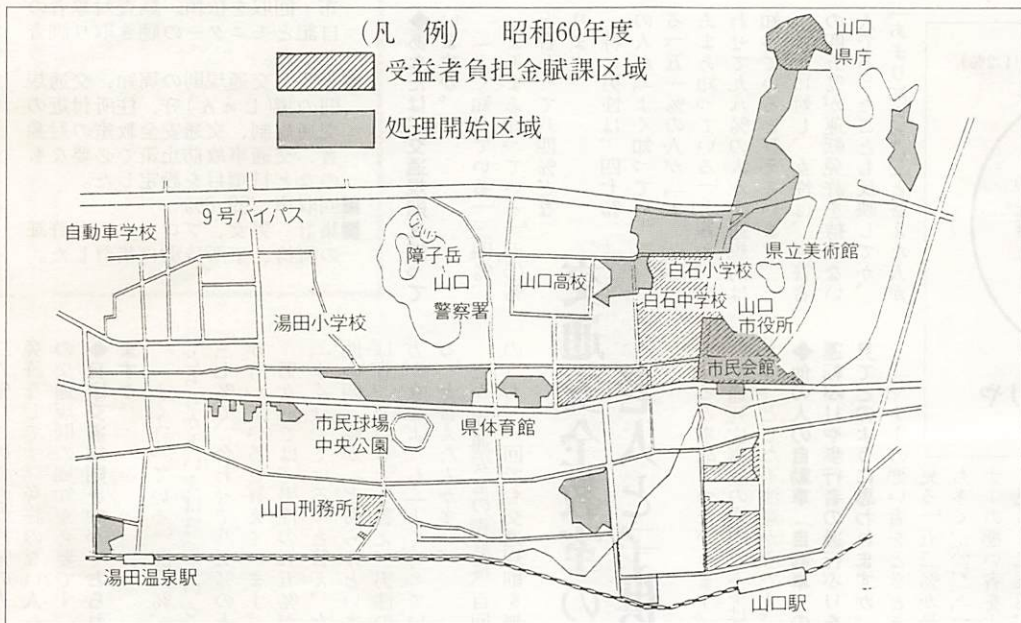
(凡　例)　昭和60年度

受益者負担金賦課区域

処理開始区域

山口県庁

9号バイパス

自動車学校

障子岳

山口警察署

山口高校

白石小学校

県立美術館

白石中学校

山口市役所

湯田小学校

市民会館

市民球場

中央公園

県体育館

山口刑務所

湯田温泉駅

山口駅